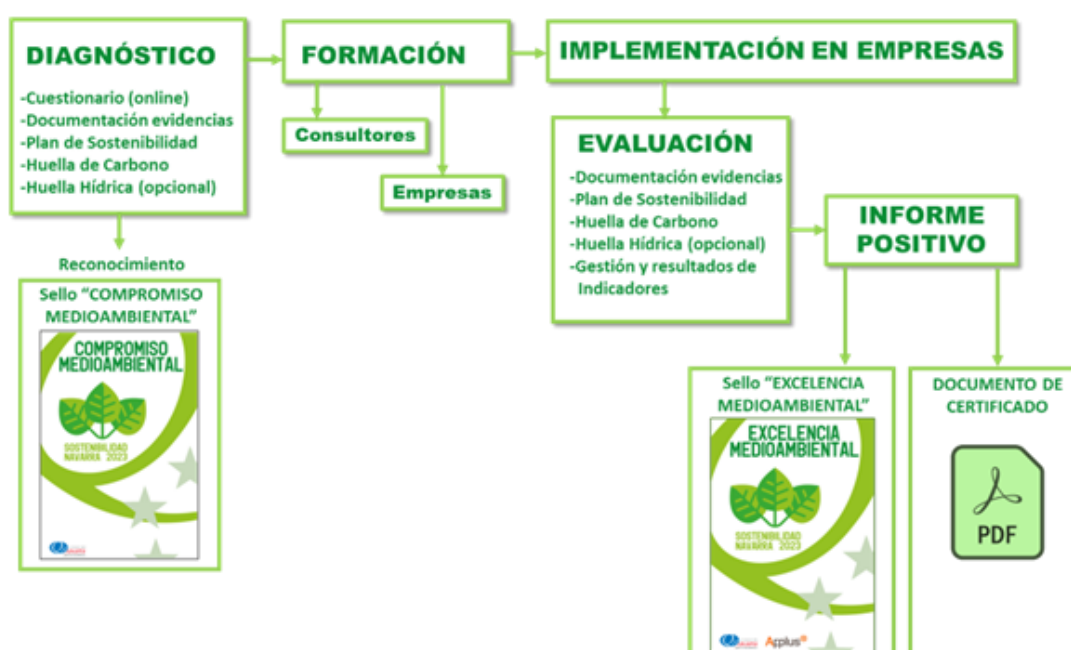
DIAGNÓSTICO

-Cuestionario (online)
-Documentación evidencias
-Plan de Sostenibilidad
-Huella de Carbono
-Huella Hídrica (opcional)

FORMACIÓN

Consultores

Empresas

IMPLEMENTACIÓN EN EMPRESAS

EVALUACIÓN

-Documentación evidencias
-Plan de Sostenibilidad
-Huella de Carbono
-Huella Hídrica (opcional)
-Gestión y resultados de Indicadores

INFORME POSITIVO

Reconocimiento

Sello "COMPROMISO MEDIOAMBIENTAL"

COMPROMISO MEDIOAMBIENTAL

SOSTENIBILIDAD NAVARRA 2023

Sello "EXCELENCIA MEDIOAMBIENTAL"

EXCELENCIA MEDIOAMBIENTAL

SOSTENIBILIDAD NAVARRA 2023

Applus®

DOCUMENTO DE CERTIFICADO

PDF